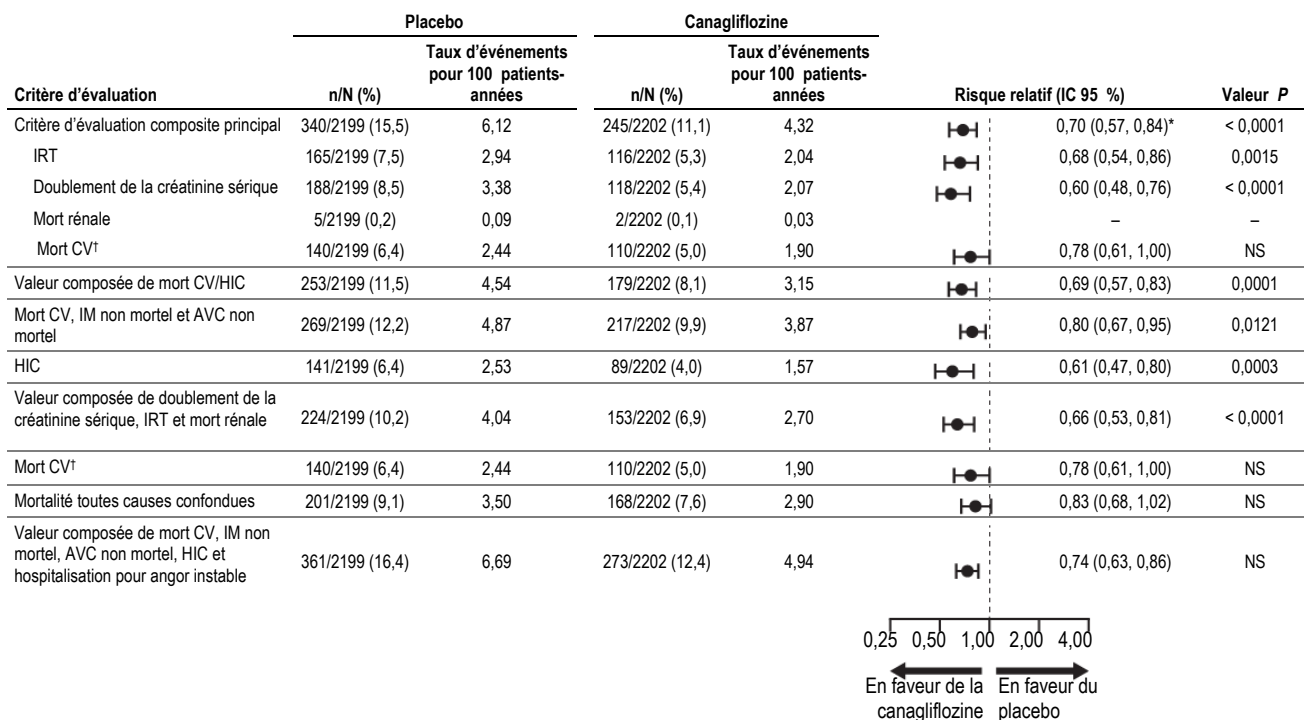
| Critère d'évaluation | Placebo n/N (%) | Placebo Taux d'événements pour 100 patients-années | Canagliflozine n/N (%) | Canagliflozine Taux d'événements pour 100 patients-années | Risque relatif (IC 95 %) | Valeur *P* |
|---|---|---|---|---|---|---|
| Critère d'évaluation composite principal | 340/2199 (15,5) | 6,12 | 245/2202 (11,1) | 4,32 | 0,70 (0,57, 0,84)* | < 0,0001 |
| IRT | 165/2199 (7,5) | 2,94 | 116/2202 (5,3) | 2,04 | 0,68 (0,54, 0,86) | 0,0015 |
| Doublement de la créatinine sérique | 188/2199 (8,5) | 3,38 | 118/2202 (5,4) | 2,07 | 0,60 (0,48, 0,76) | < 0,0001 |
| Mort rénale | 5/2199 (0,2) | 0,09 | 2/2202 (0,1) | 0,03 | – | – |
| Mort CV† | 140/2199 (6,4) | 2,44 | 110/2202 (5,0) | 1,90 | 0,78 (0,61, 1,00) | NS |
| Valeur composée de mort CV/HIC | 253/2199 (11,5) | 4,54 | 179/2202 (8,1) | 3,15 | 0,69 (0,57, 0,83) | 0,0001 |
| Mort CV, IM non mortel et AVC non mortel | 269/2199 (12,2) | 4,87 | 217/2202 (9,9) | 3,87 | 0,80 (0,67, 0,95) | 0,0121 |
| HIC | 141/2199 (6,4) | 2,53 | 89/2202 (4,0) | 1,57 | 0,61 (0,47, 0,80) | 0,0003 |
| Valeur composée de doublement de la créatinine sérique, IRT et mort rénale | 224/2199 (10,2) | 4,04 | 153/2202 (6,9) | 2,70 | 0,66 (0,53, 0,81) | < 0,0001 |
| Mort CV† | 140/2199 (6,4) | 2,44 | 110/2202 (5,0) | 1,90 | 0,78 (0,61, 1,00) | NS |
| Mortalité toutes causes confondues | 201/2199 (9,1) | 3,50 | 168/2202 (7,6) | 2,90 | 0,83 (0,68, 1,02) | NS |
| Valeur composée de mort CV, IM non mortel, AVC non mortel, HIC et hospitalisation pour angor instable | 361/2199 (16,4) | 6,69 | 273/2202 (12,4) | 4,94 | 0,74 (0,63, 0,86) | NS |

0,25 0,50 1,00 2,00 4,00

En faveur de la canagliflozine

En faveur du placebo